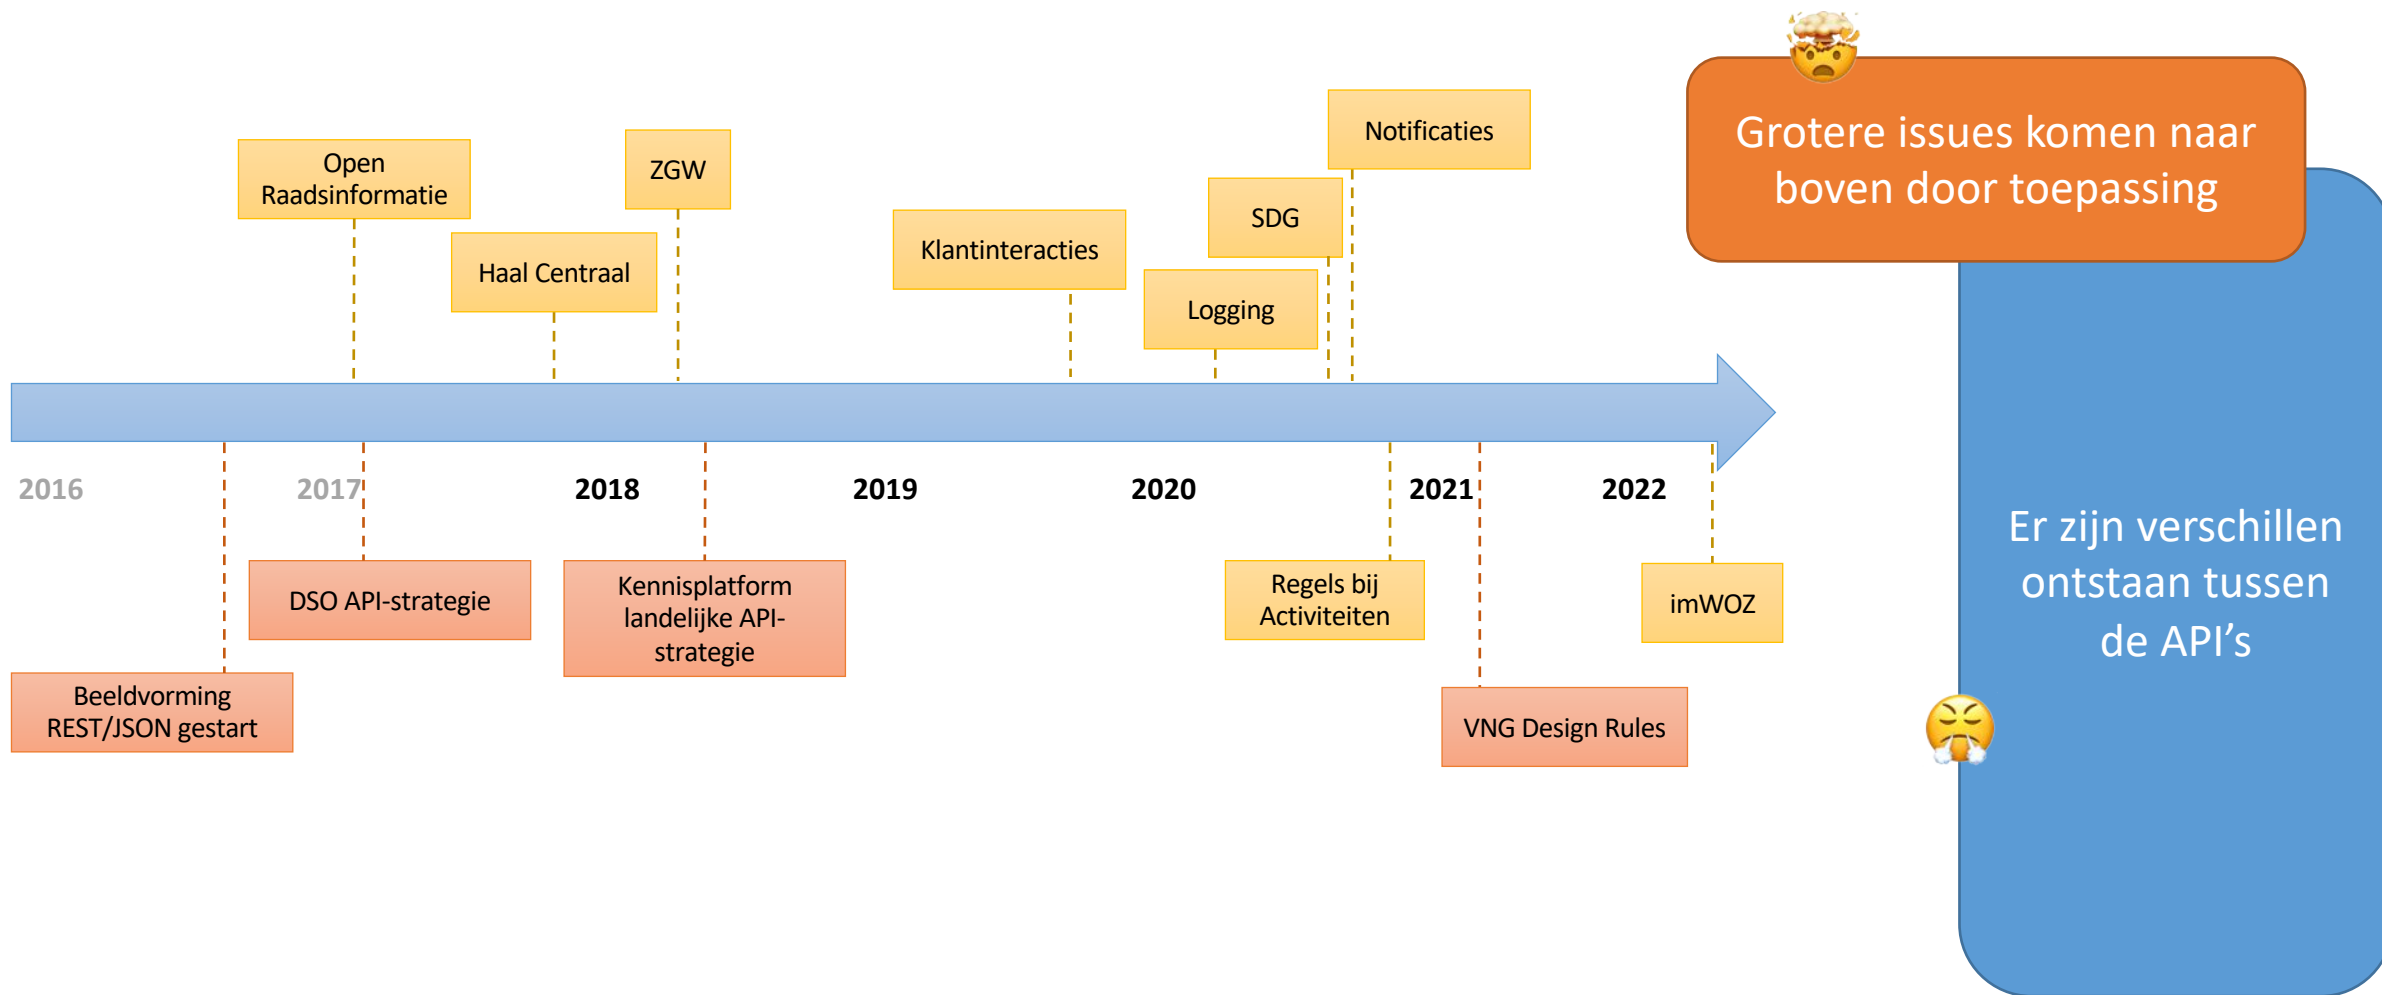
Grotere issues komen naar boven door toepassing

Notificaties

Open Raadsinformatie

ZGW

SDG

Haal Centraal

Klantinteracties

Logging

2016

2017

2018

2019

2020

2021

2022

Er zijn verschillen ontstaan tussen de API's

DSO API-strategie

Kennisplatform landelijke API-strategie

Regels bij Activiteiten

imWOZ

Beeldvorming REST/JSON gestart

VNG Design Rules